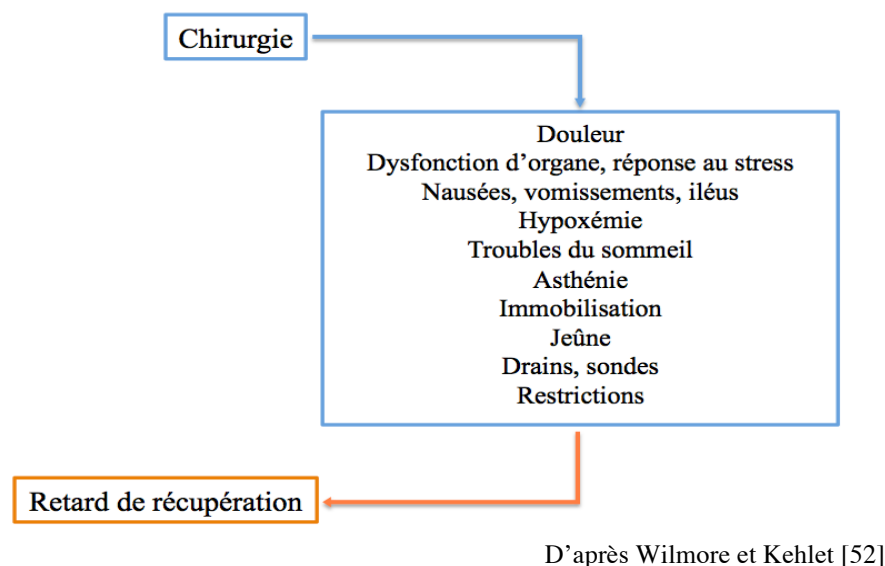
Chirurgie

Douleur
Dysfonction d’organe, réponse au stress
Nausées, vomissements, iléus
Hypoxémie
Troubles du sommeil
Asthénie
Immobilisation
Jeûne
Drains, sondes
Restrictions

Retard de récupération

D’après Wilmore et Kehlet [52]